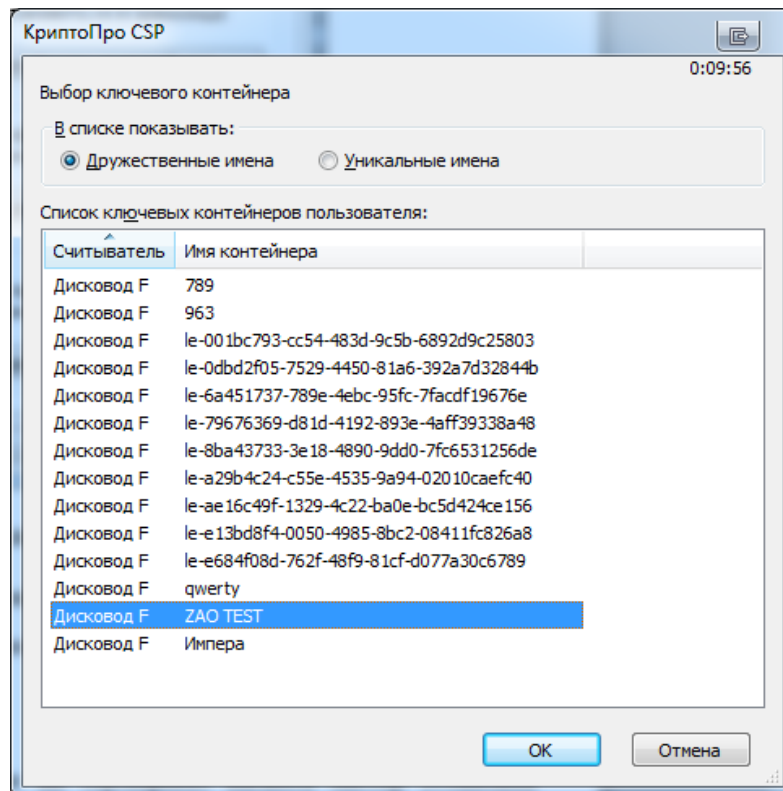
КриптоПро CSP

0:09:56

Выбор ключевого контейнера

В списке показывать:

Дружественные имена

Уникальные имена

Список ключевых контейнеров пользователя:

| Считыватель | Имя контейнера |
|---|---|
| Дисковод F | 789 |
| Дисковод F | 963 |
| Дисковод F | le-001bc793-cc54-483d-9c5b-6892d9c25803 |
| Дисковод F | le-0dbd2f05-7529-4450-81a6-392a7d32844b |
| Дисковод F | le-6a451737-789e-4ebc-95fc-7facdf19676e |
| Дисковод F | le-79676369-d81d-4192-893e-4aff39338a48 |
| Дисковод F | le-8ba43733-3e18-4890-9dd0-7fc6531256de |
| Дисковод F | le-a29b4c24-c55e-4535-9a94-02010caefc40 |
| Дисковод F | le-ae16c49f-1329-4c22-ba0e-bc5d424ce156 |
| Дисковод F | le-e13bd8f4-0050-4985-8bc2-08411fc826a8 |
| Дисковод F | le-e684f08d-762f-48f9-81cf-d077a30c6789 |
| Дисковод F | qwerty |
| Дисковод F | ZAO TEST |
| Дисковод F | Импера |

OK

Отмена